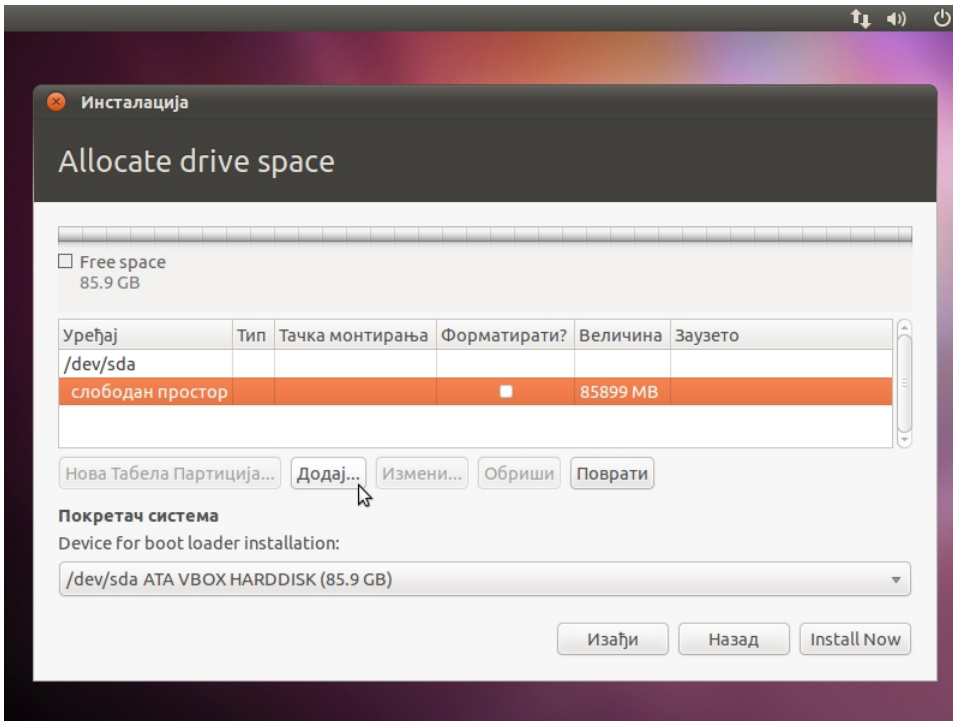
Инсталација

Allocate drive space

Free space
85.9 GB

| Уређај | Тип | Тачка монтирања | Форматирати? | Величина | Заузето |
|---|---|---|---|---|---|
| /dev/sda | | | | | |
| слободан простор | | | | 85899 MB | |

Нова Табела Партиција... Додај... Измени... Обриши Поврати

Покретач система
Device for boot loader installation:

/dev/sda ATA VBOX HARDDISK (85.9 GB)

Изађи Назад Install Now